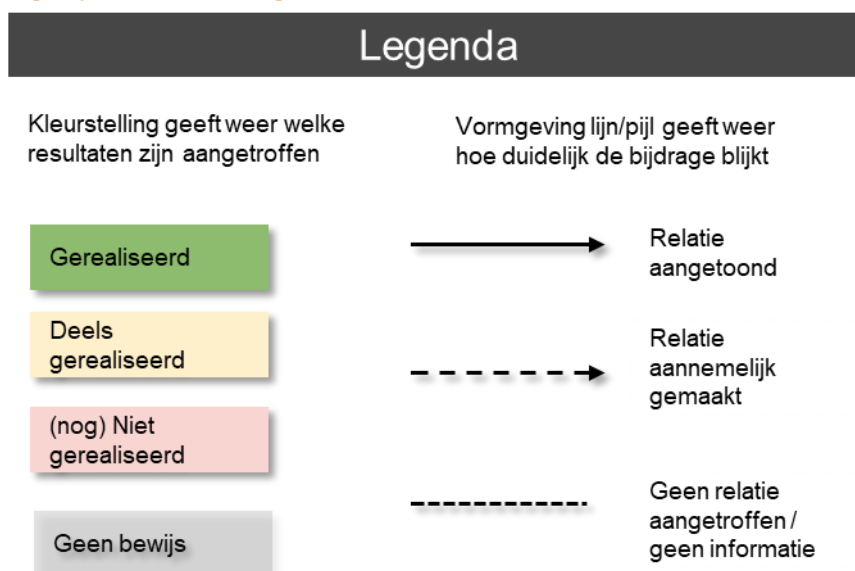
Legenda

Kleurstelling geeft weer welke resultaten zijn aangetroffen

Vormgeving lijn/pijl geeft weer hoe duidelijk de bijdrage blijkt

Gerealiseerd

Relatie aangetoond

Deels gerealiseerd

Relatie aannemelijk gemaakt

(nog) Niet gerealiseerd

Geen relatie aangetroffen / geen informatie

Geen bewijs